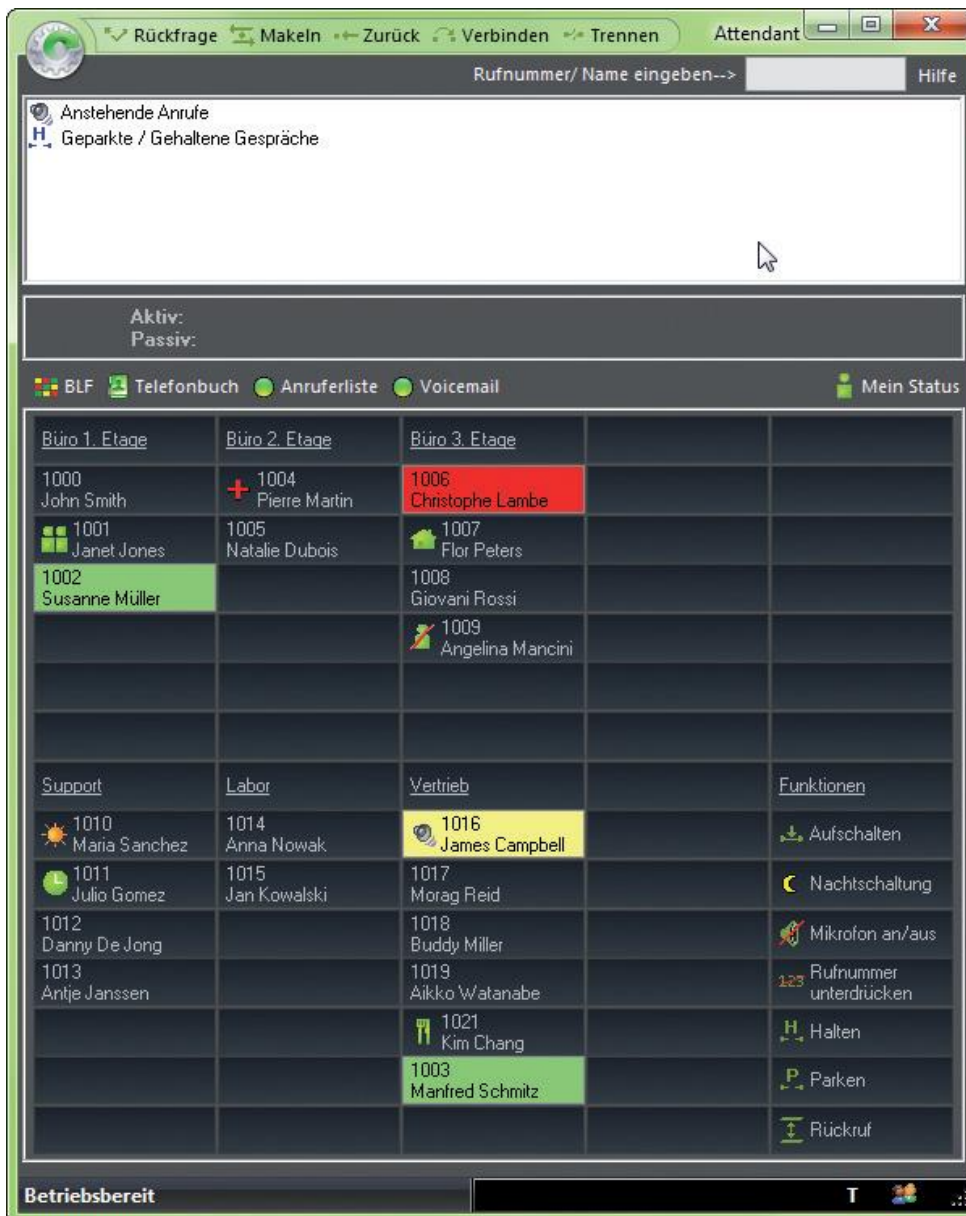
Rückfrage Makeln Zurück Verbinden Trennen Attendant

Rufnummer/ Name eingeben--> Hilfe

Anstehende Anrufe
H Geparkte / Gehaltene Gespräche

Aktiv:
Passiv:

BLF Telefonbuch Anruferliste Voicemail Mein Status

| Büro 1. Etage | Büro 2. Etage | Büro 3. Etage | | |
|---|---|---|---|---|
| 1000 John Smith | 1004 Pierre Martin | 1006 Christophe Lambe | | |
| 1001 Janet Jones | 1005 Natalie Dubois | 1007 Flor Peters | | |
| 1002 Susanne Müller | | 1008 Giovani Rossi | | |
| | | 1009 Angelina Mancini | | |
| | | | | |
| | | | | |
| Support | Labor | Vertrieb | | Funktionen |
| 1010 Maria Sanchez | 1014 Anna Nowak | 1016 James Campbell | | Aufschalten |
| 1011 Julio Gomez | 1015 Jan Kowalski | 1017 Morag Reid | | Nachtschaltung |
| 1012 Danny De Jong | | 1018 Buddy Miller | | Mikrofon an/aus |
| 1013 Antje Janssen | | 1019 Aikko Watanabe | | 123 Rufnummer unterdrücken |
| | | 1021 Kim Chang | | H Halten |
| | | 1003 Manfred Schmitz | | P Parken |
| | | | | Rückruf |

Betriebsbereit T